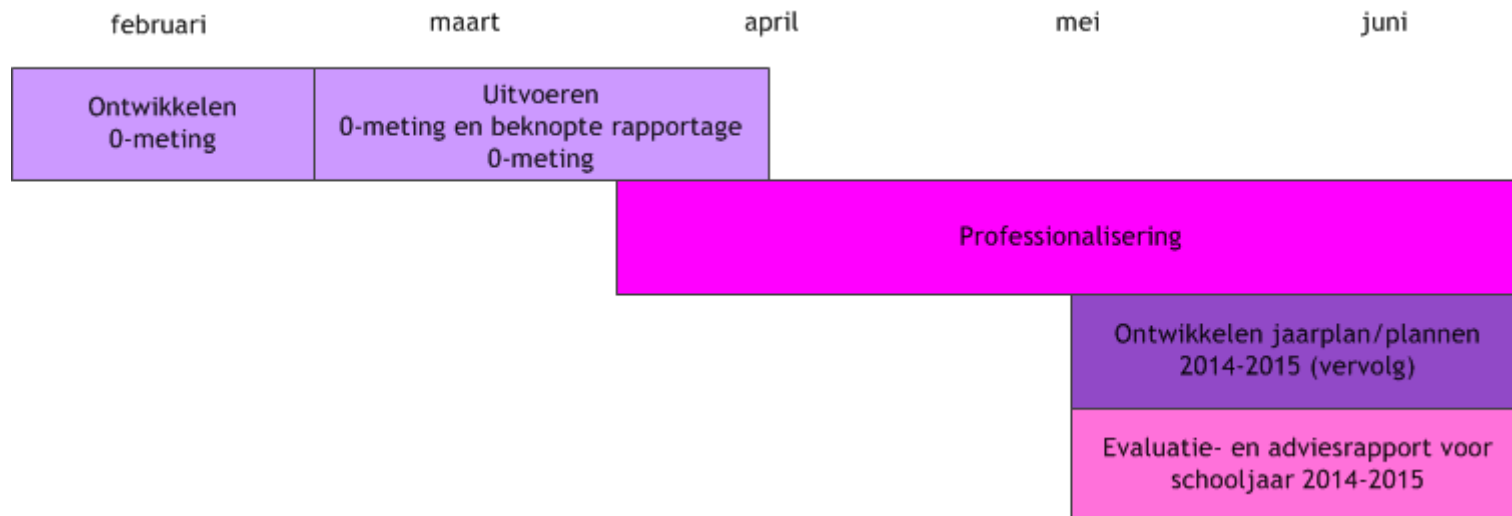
februari maart april mei juni

Ontwikkelen 0-meting

Uitvoeren 0-meting en beknopte rapportage 0-meting

Professionalisering

Ontwikkelen jaarplan/plannen 2014-2015 (vervolg)

Evaluatie- en adviesrapport voor schooljaar 2014-2015